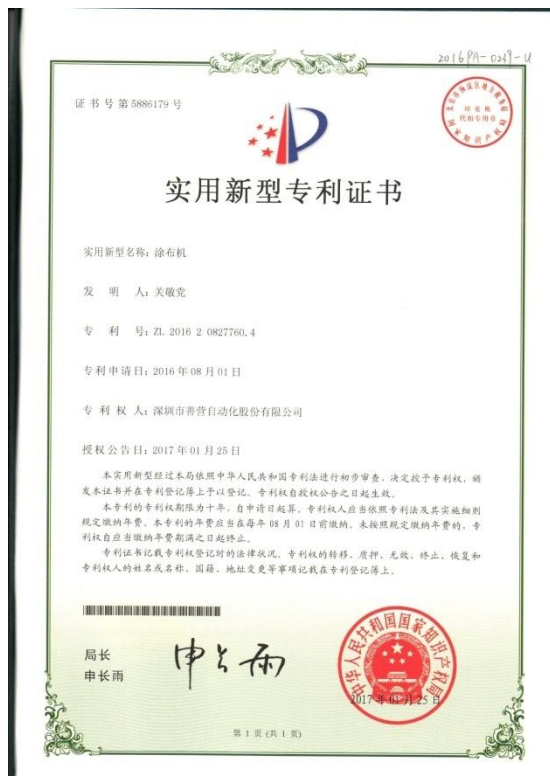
2016PA-0269-U

证书号第5886179号

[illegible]
印花税
代缴专用章
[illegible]

实用新型专利证书

实用新型名称：涂布机

发　明　人：关敬党

专　利　号：ZL 2016 2 0827760.4

专利申请日：2016年08月01日

专利权人：深圳市善营自动化股份有限公司

授权公告日：2017年01月25日

本实用新型经过本局依照中华人民共和国专利法进行初步审查，决定授予专利权，颁发本证书并在专利登记簿上予以登记。专利权自授权公告之日起生效。

本专利的专利权期限为十年，自申请日起算。专利权人应当依照专利法及其实施细则规定缴纳年费。本专利的年费应当在每年08月01日前缴纳。未按照规定缴纳年费的，专利权自应当缴纳年费期满之日起终止。

专利证书记载专利权登记时的法律状况。专利权的转移、质押、无效、终止、恢复和专利权人的姓名或名称、国籍、地址变更等事项记载在专利登记簿上。

局长
申长雨

申长雨

中华人民共和国国家知识产权局

2017年01月25日

第1页（共1页）